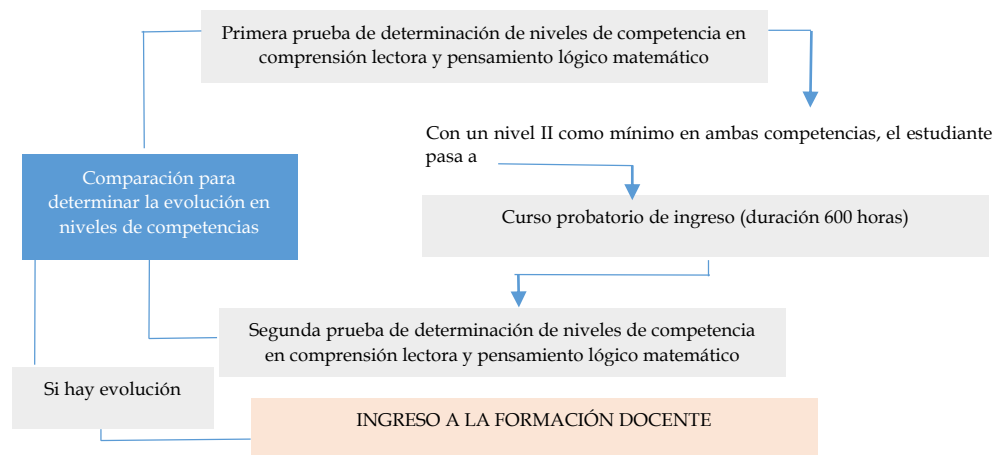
Primera prueba de determinación de niveles de competencia en comprensión lectora y pensamiento lógico matemático

Con un nivel II como mínimo en ambas competencias, el estudiante pasa a

Comparación para determinar la evolución en niveles de competencias

Curso probatorio de ingreso (duración 600 horas)

Segunda prueba de determinación de niveles de competencia en comprensión lectora y pensamiento lógico matemático

Si hay evolución

INGRESO A LA FORMACIÓN DOCENTE